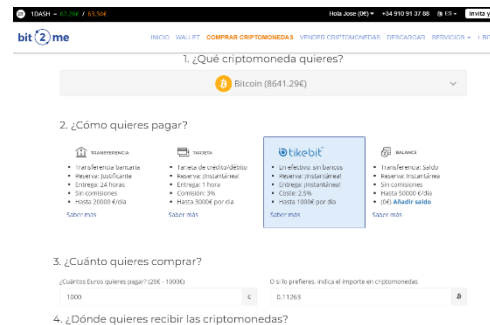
1DASH - 67.26€ / 65.56€ Hola Jose (0€) +34 910 91 37 88 ES Invita y

bit2me INICIO WALLET COMPRAR CRIPTOMONEDAS VENDER CRIPTOMONEDAS DESCARGAS SERVICIOS

1. ¿Qué criptomoneda quieres?

Bitcoin (8641.29€)

2. ¿Cómo quieres pagar?

TRANSFERENCIA
• Transferencia bancaria
• Reserva: Justificante
• Entrega: 24 horas
• Sin comisiones
• Hasta 20000 €/día
Saber más

TARJETA
• Tarjeta de crédito/débito
• Reserva: ¡Instantánea!
• Entrega: 1 hora
• Comisión: 3%
• Hasta 3000€ por día
Saber más

tikebit
• En efectivo: sin bancos
• Reserva: ¡Instantánea!
• Entrega: ¡Instantánea!
• Coste: 2.5%
• Hasta 1000€ por día
Saber más

BALANCE
• Transferencia: Saldo
• Reserva: ¡Instantánea
• Sin comisiones
• Hasta 50000 €/día
• (0€) Añadir saldo
Saber más

3. ¿Cuánto quieres comprar?

¿Cuántos Euros quieres pagar? (20€ - 1000€)
1000 €

O si lo prefieres, indica el importe en criptomonedas
0.11263 ฿

4. ¿Dónde quieres recibir las criptomonedas?